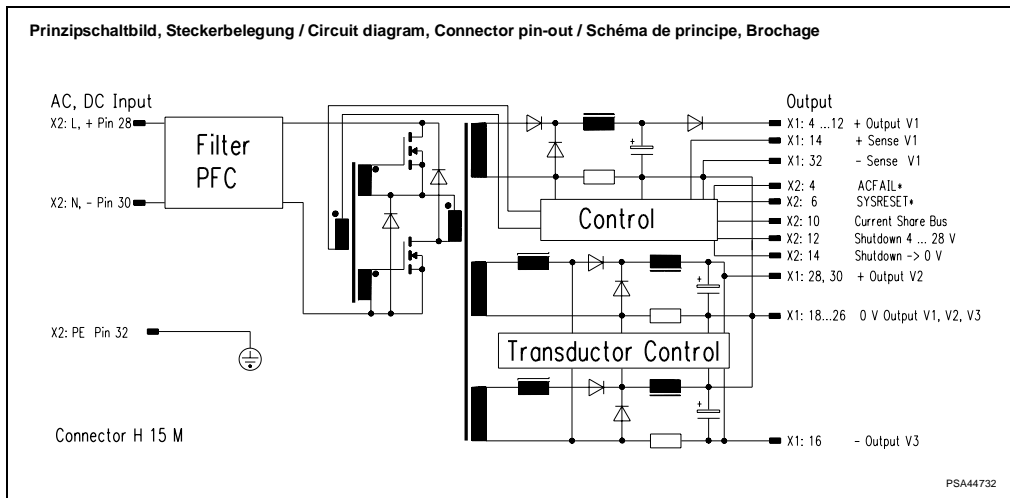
Prinzipschaltbild, Steckerbelegung / Circuit diagram, Connector pin-out / Schéma de principe, Brochage

AC, DC Input
X2: L, + Pin 28
X2: N, - Pin 30
Filter
PFC
X2: PE Pin 32

Control
Transductor Control

Output
X1: 4 ...12 + Output V1
X1: 14 + Sense V1
X1: 32 - Sense V1
X2: 4 ACFAIL*
X2: 6 SYSRESET*
X2: 10 Current Share Bus
X2: 12 Shutdown 4 ... 28 V
X2: 14 Shutdown -> 0 V
X1: 28, 30 + Output V2
X1: 18...26 0 V Output V1, V2, V3
X1: 16 - Output V3

Connector H 15 M

PSA44732